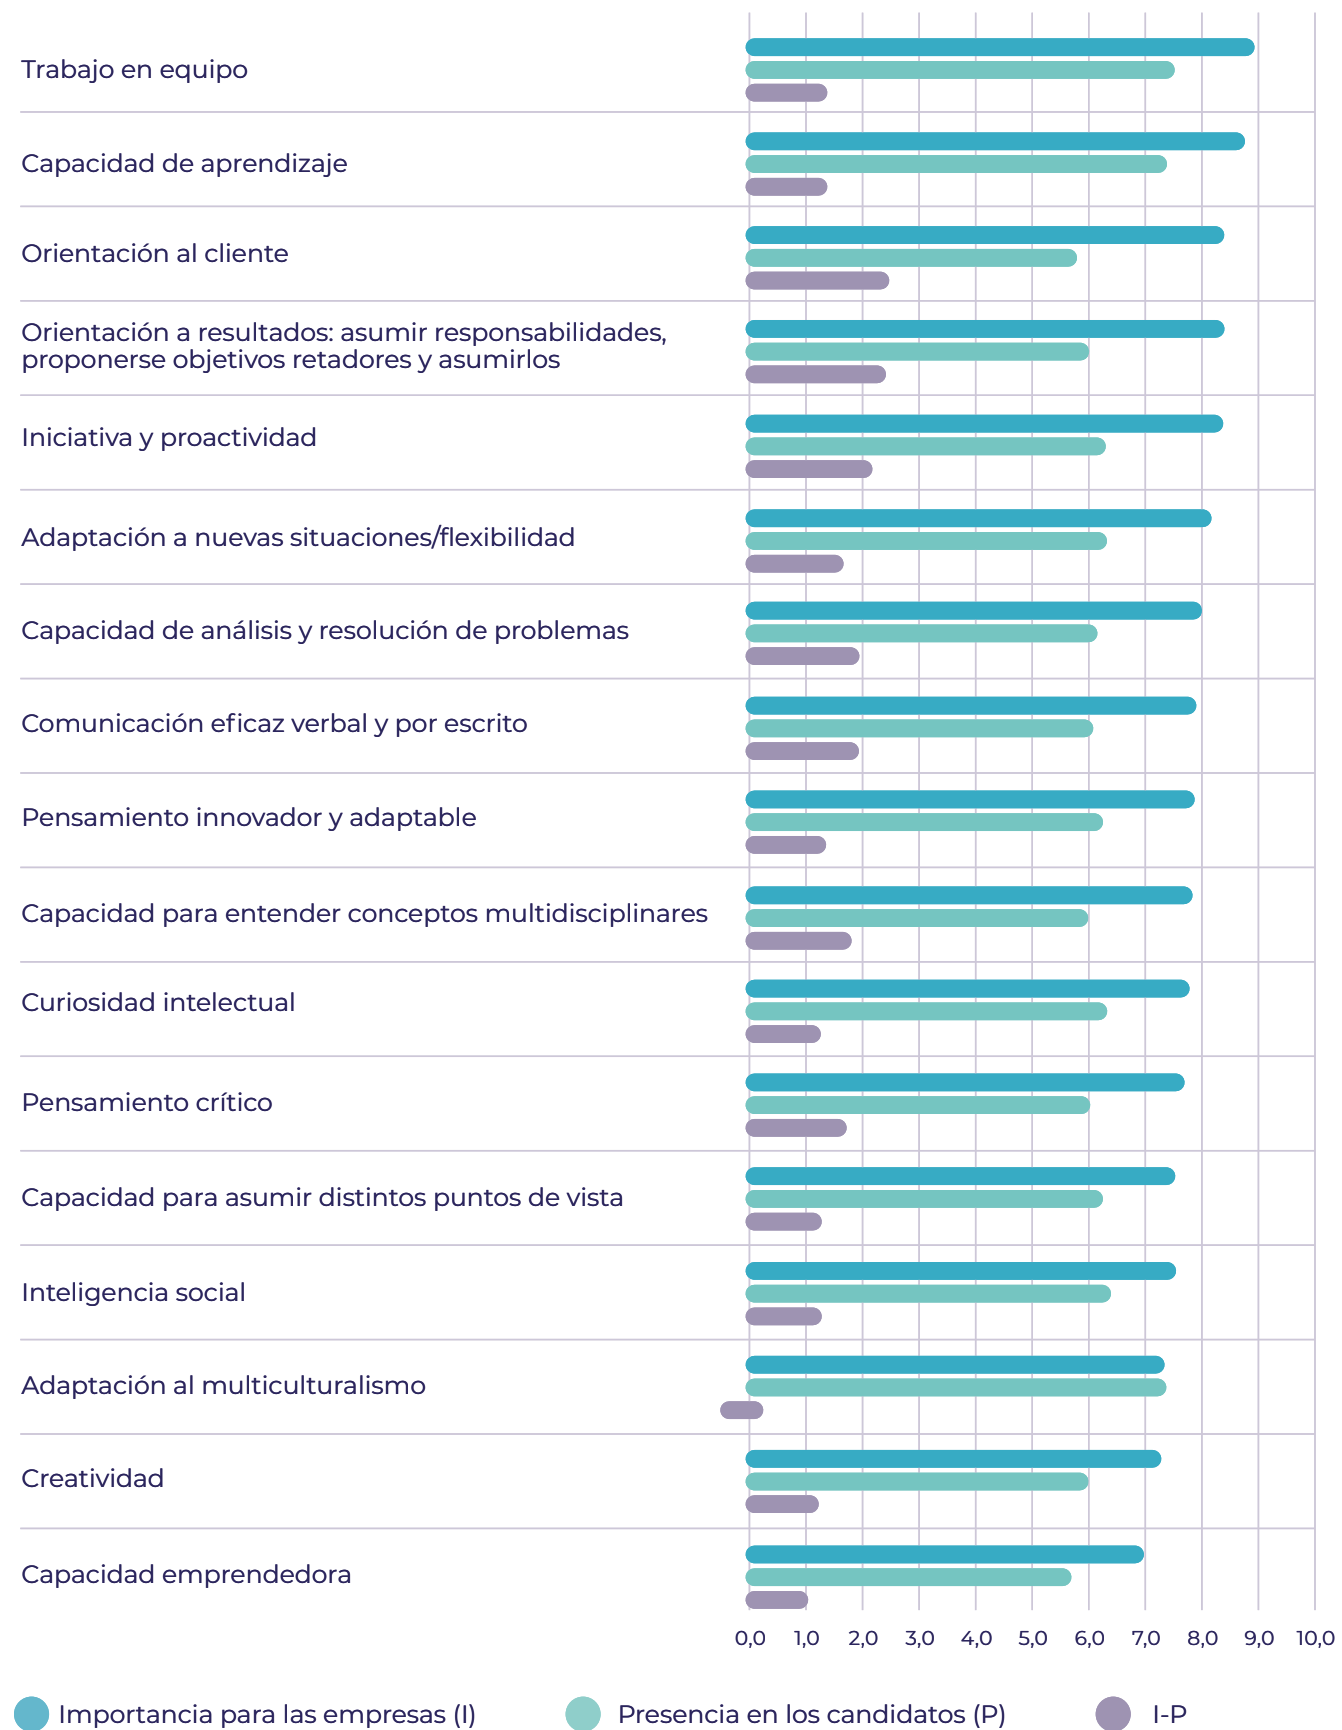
Trabajo en equipo

Capacidad de aprendizaje

Orientación al cliente

Orientación a resultados: asumir responsabilidades, proponerse objetivos retadores y asumirlos

Iniciativa y proactividad

Adaptación a nuevas situaciones/flexibilidad

Capacidad de análisis y resolución de problemas

Comunicación eficaz verbal y por escrito

Pensamiento innovador y adaptable

Capacidad para entender conceptos multidisciplinares

Curiosidad intelectual

Pensamiento crítico

Capacidad para asumir distintos puntos de vista

Inteligencia social

Adaptación al multiculturalismo

Creatividad

Capacidad emprendedora

0,0 1,0 2,0 3,0 4,0 5,0 6,0 7,0 8,0 9,0 10,0

Importancia para las empresas (I) Presencia en los candidatos (P) I-P